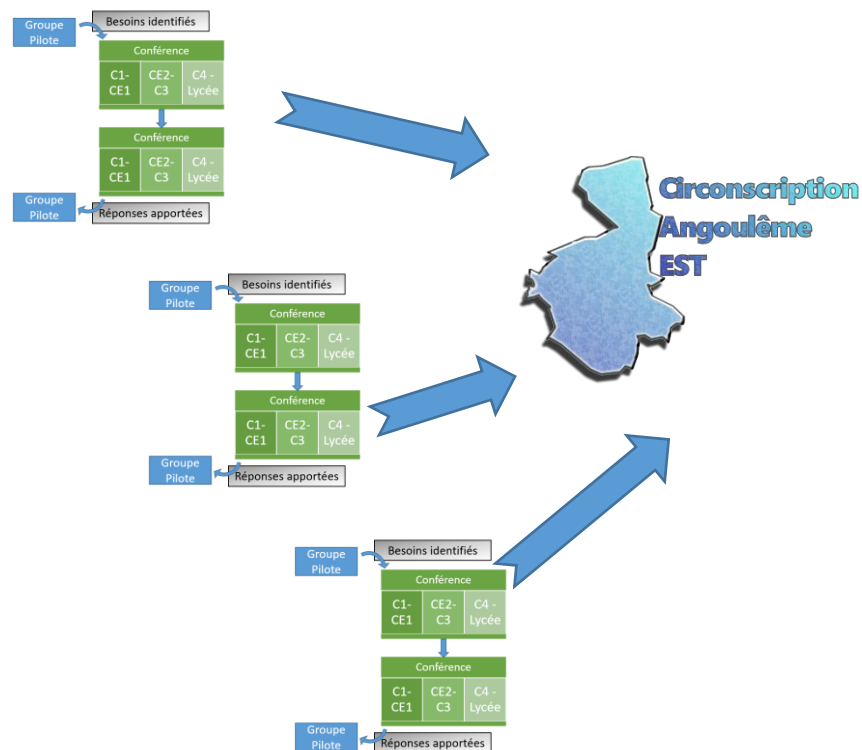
Groupe Pilote

Besoins identifiés

Conférence

| C1-CE1 | CE2-C3 | C4 - Lycée |
|---|---|---|

Conférence

| C1-CE1 | CE2-C3 | C4 - Lycée |
|---|---|---|

Groupe Pilote

Réponses apportées

Circonscription Angoulême EST

Groupe Pilote

Besoins identifiés

Conférence

| C1-CE1 | CE2-C3 | C4 - Lycée |
|---|---|---|

Conférence

| C1-CE1 | CE2-C3 | C4 - Lycée |
|---|---|---|

Groupe Pilote

Réponses apportées

Groupe Pilote

Besoins identifiés

Conférence

| C1-CE1 | CE2-C3 | C4 - Lycée |
|---|---|---|

Conférence

| C1-CE1 | CE2-C3 | C4 - Lycée |
|---|---|---|

Groupe Pilote

Réponses apportées